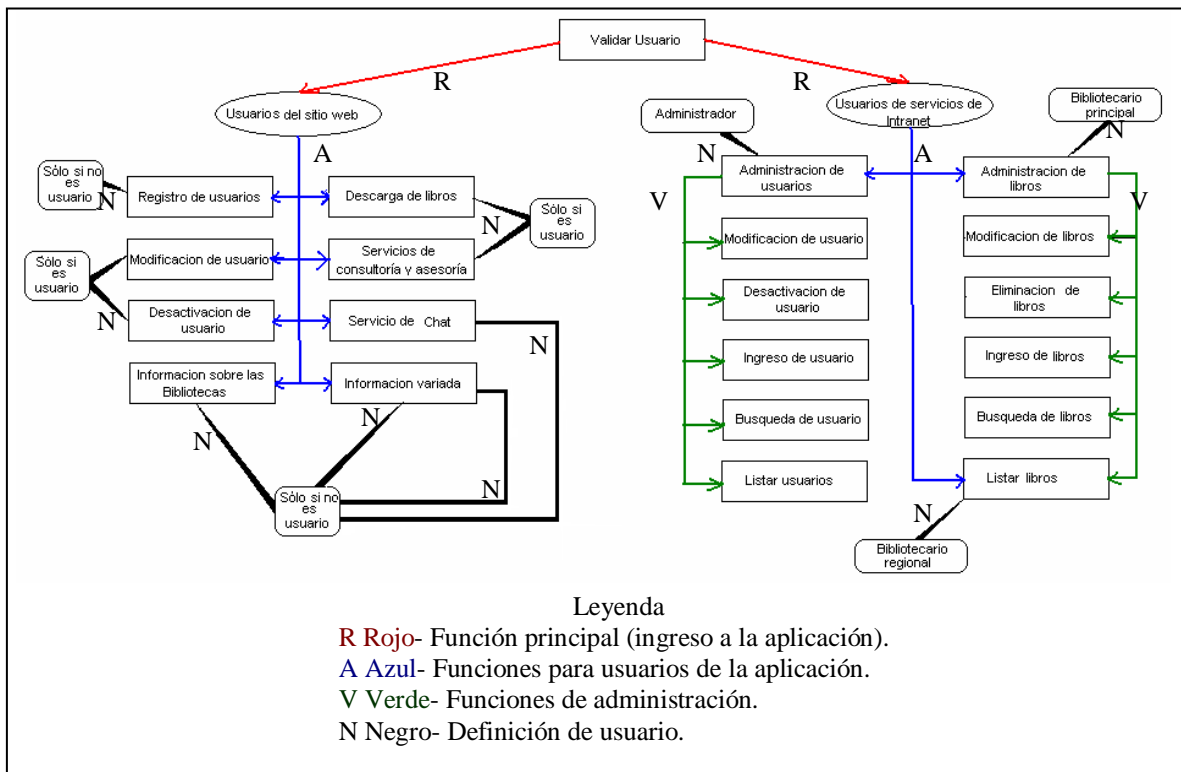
Validar Usuario

R

R

Usuarios del sitio web

A

Sólo si no es usuario

N

Registro de usuarios

Descarga de libros

N

Sólo si es usuario

Sólo si es usuario

Modificacion de usuario

Servicios de consultoría y asesoría

N

Desactivacion de usuario

Servicio de Chat

N

Informacion sobre las Bibliotecas

Informacion variada

N

N

N

Sólo si no es usuario

Administrador

N

Usuarios de servicios de Intranet

A

Bibliotecario principal

N

Administracion de usuarios

Administracion de libros

V

V

Modificacion de usuario

Modificacion de libros

Desactivacion de usuario

Eliminacion de libros

Ingreso de usuario

Ingreso de libros

Busqueda de usuario

Busqueda de libros

Listar usuarios

Listar libros

N

Bibliotecario regional

Leyenda
R Rojo- Función principal (ingreso a la aplicación).
A Azul- Funciones para usuarios de la aplicación.
V Verde- Funciones de administración.
N Negro- Definición de usuario.